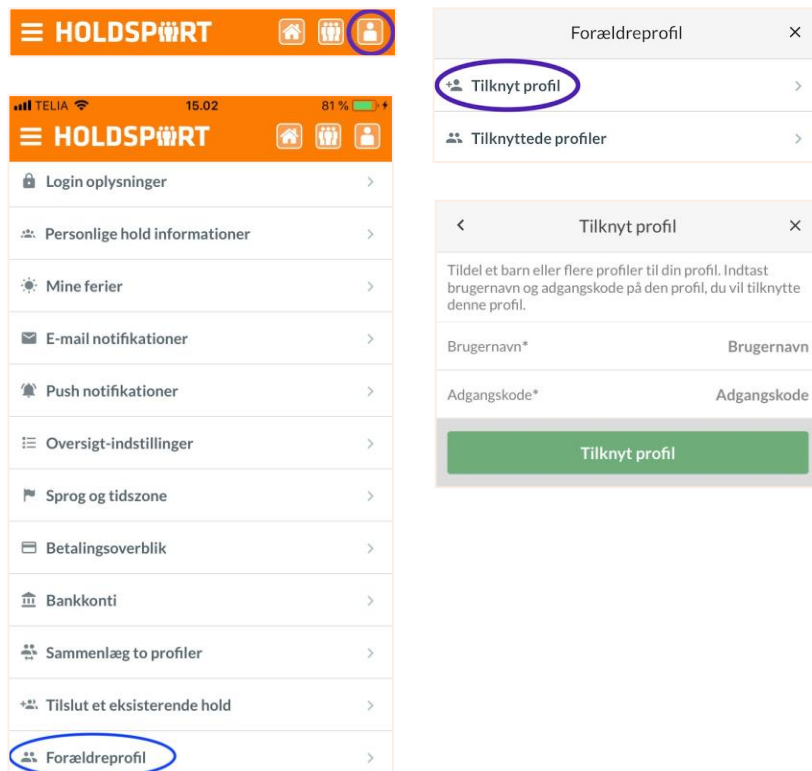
HOLDSPORT

TELIA 15.02 81 %

HOLDSPORT

Login oplysninger

Personlige hold informationer

Mine ferier

E-mail notifikationer

Push notifikationer

Oversigt-indstillinger

Sprog og tidszone

Betalingsoverblik

Bankkonti

Sammenlæg to profiler

Tilslut et eksisterende hold

Forældreprofil

Forældreprofil ×

Tilknyt profil

Tilknyttede profiler

Tilknyt profil ×

Tildel et barn eller flere profiler til din profil. Indtast brugernavn og adgangskode på den profil, du vil tilknytte denne profil.

Brugernavn* Brugernavn

Adgangskode* Adgangskode

Tilknyt profil